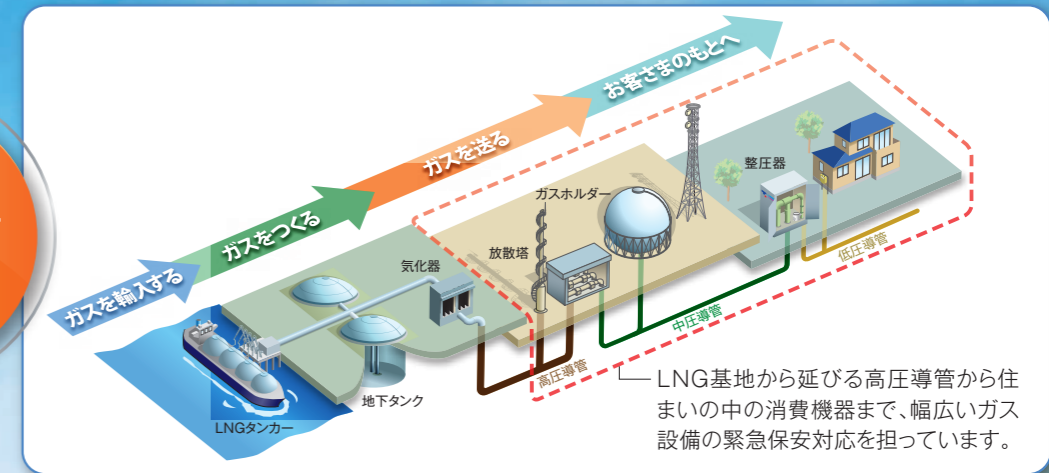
ガスを輸入する
ガスをつくる
ガスを送る
お客さまのもとへ

気化器
放散塔
ガスホルダー
整圧器
低圧導管
中圧導管
高圧導管
地下タンク
LNGタンカー

LNG基地から延びる高圧導管から住まいの中の消費機器まで、幅広いガス設備の緊急保安対応を担っています。